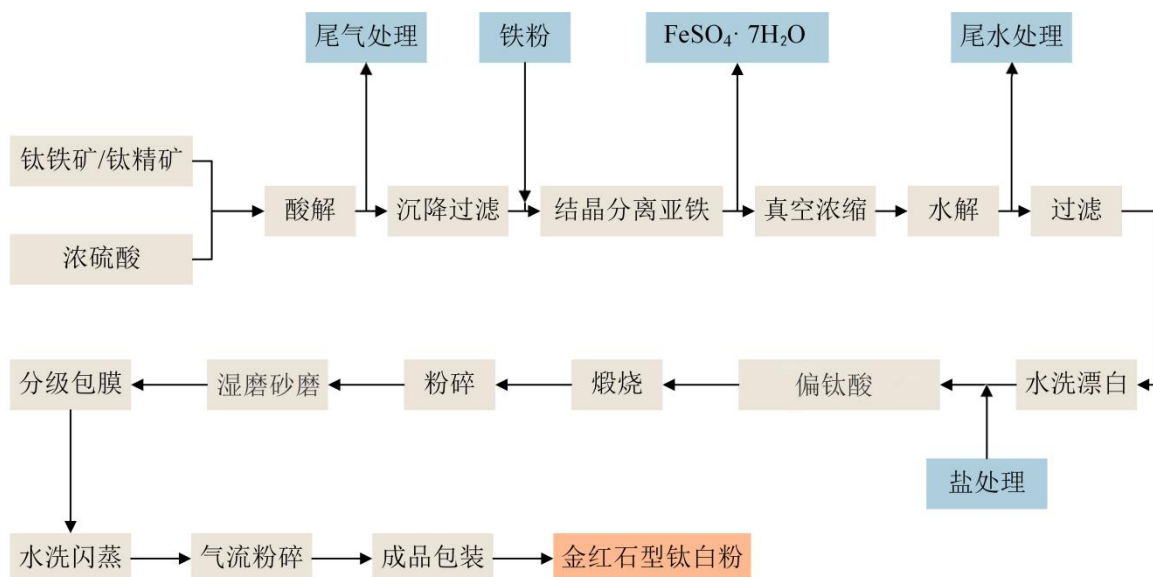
尾气处理

铁粉

$FeSO_4 \cdot 7H_2O$

尾水处理

钛铁矿/钛精矿

浓硫酸

酸解

沉降过滤

结晶分离亚铁

真空浓缩

水解

过滤

分级包膜

湿磨砂磨

粉碎

煅烧

偏钛酸

水洗漂白

盐处理

水洗闪蒸

气流粉碎

成品包装

金红石型钛白粉